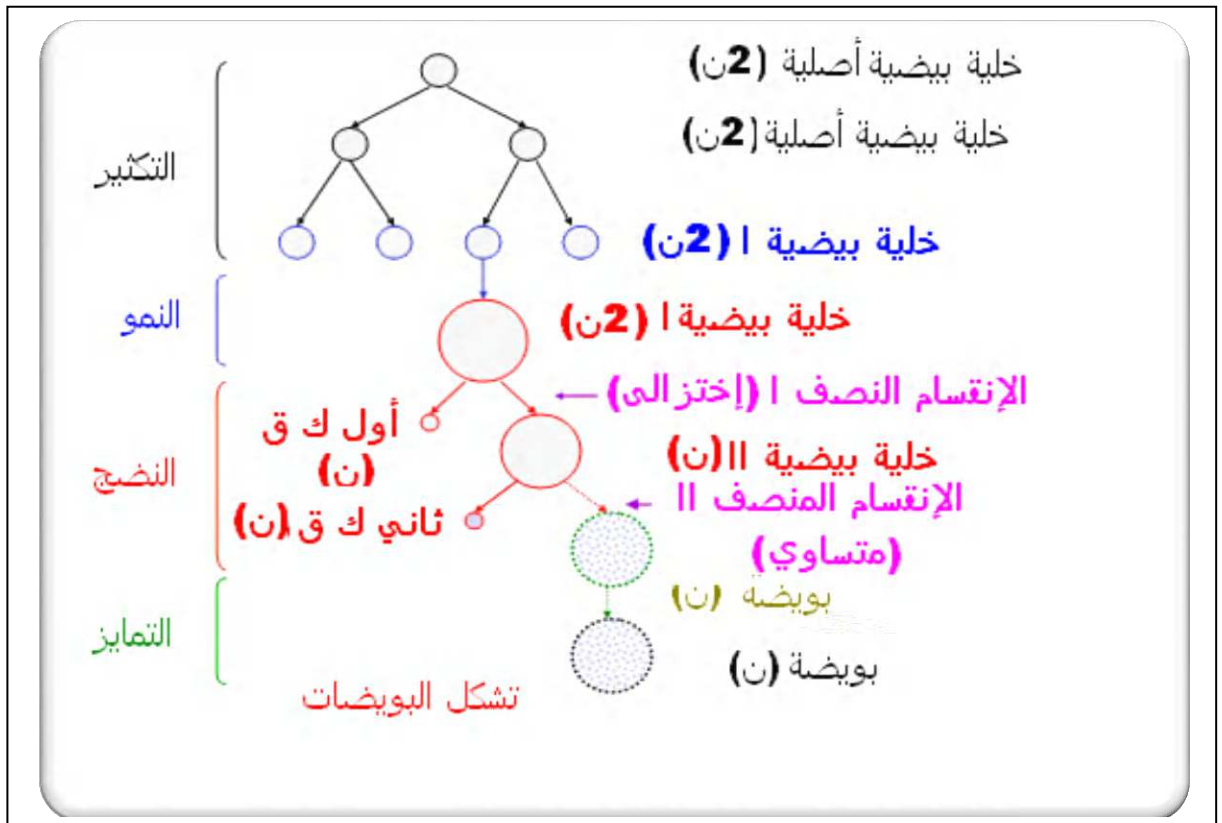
خلية بيضية أصلية (2ن)

خلية بيضية أصلية (2ن)

التكثير

خلية بيضية ا (2ن)

النمو

خلية بيضية ا (2ن)

الإنقسام النصف ا (إختزالى)

أول ك ق (ن)

النضج

خلية بيضية اا (ن)

الإنقسام المنصف اا (متساوي)

ثاني ك ق (ن)

بويضه (ن)

التمايز

بويضة (ن)

تشكل البويضات